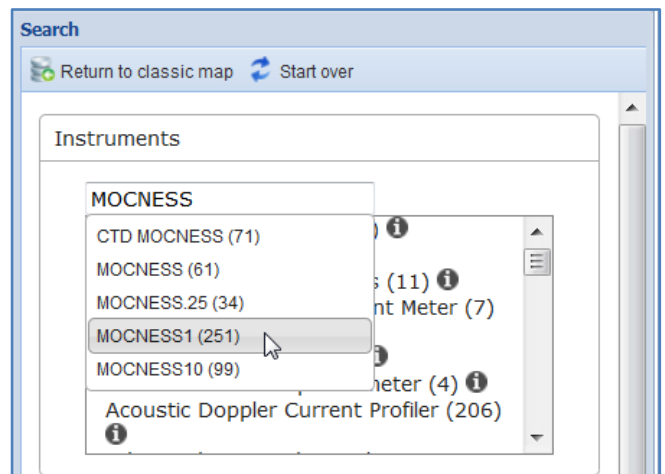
Search

Return to classic map Start over

Instruments

MOCNESS

CTD MOCNESS (71)
MOCNESS (61)
MOCNESS.25 (34)
MOCNESS1 (251)
MOCNESS10 (99)

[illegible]) i
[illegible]s (11) i
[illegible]nt Meter (7)
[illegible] i
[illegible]neter (4) i
Acoustic Doppler Current Profiler (206)
i